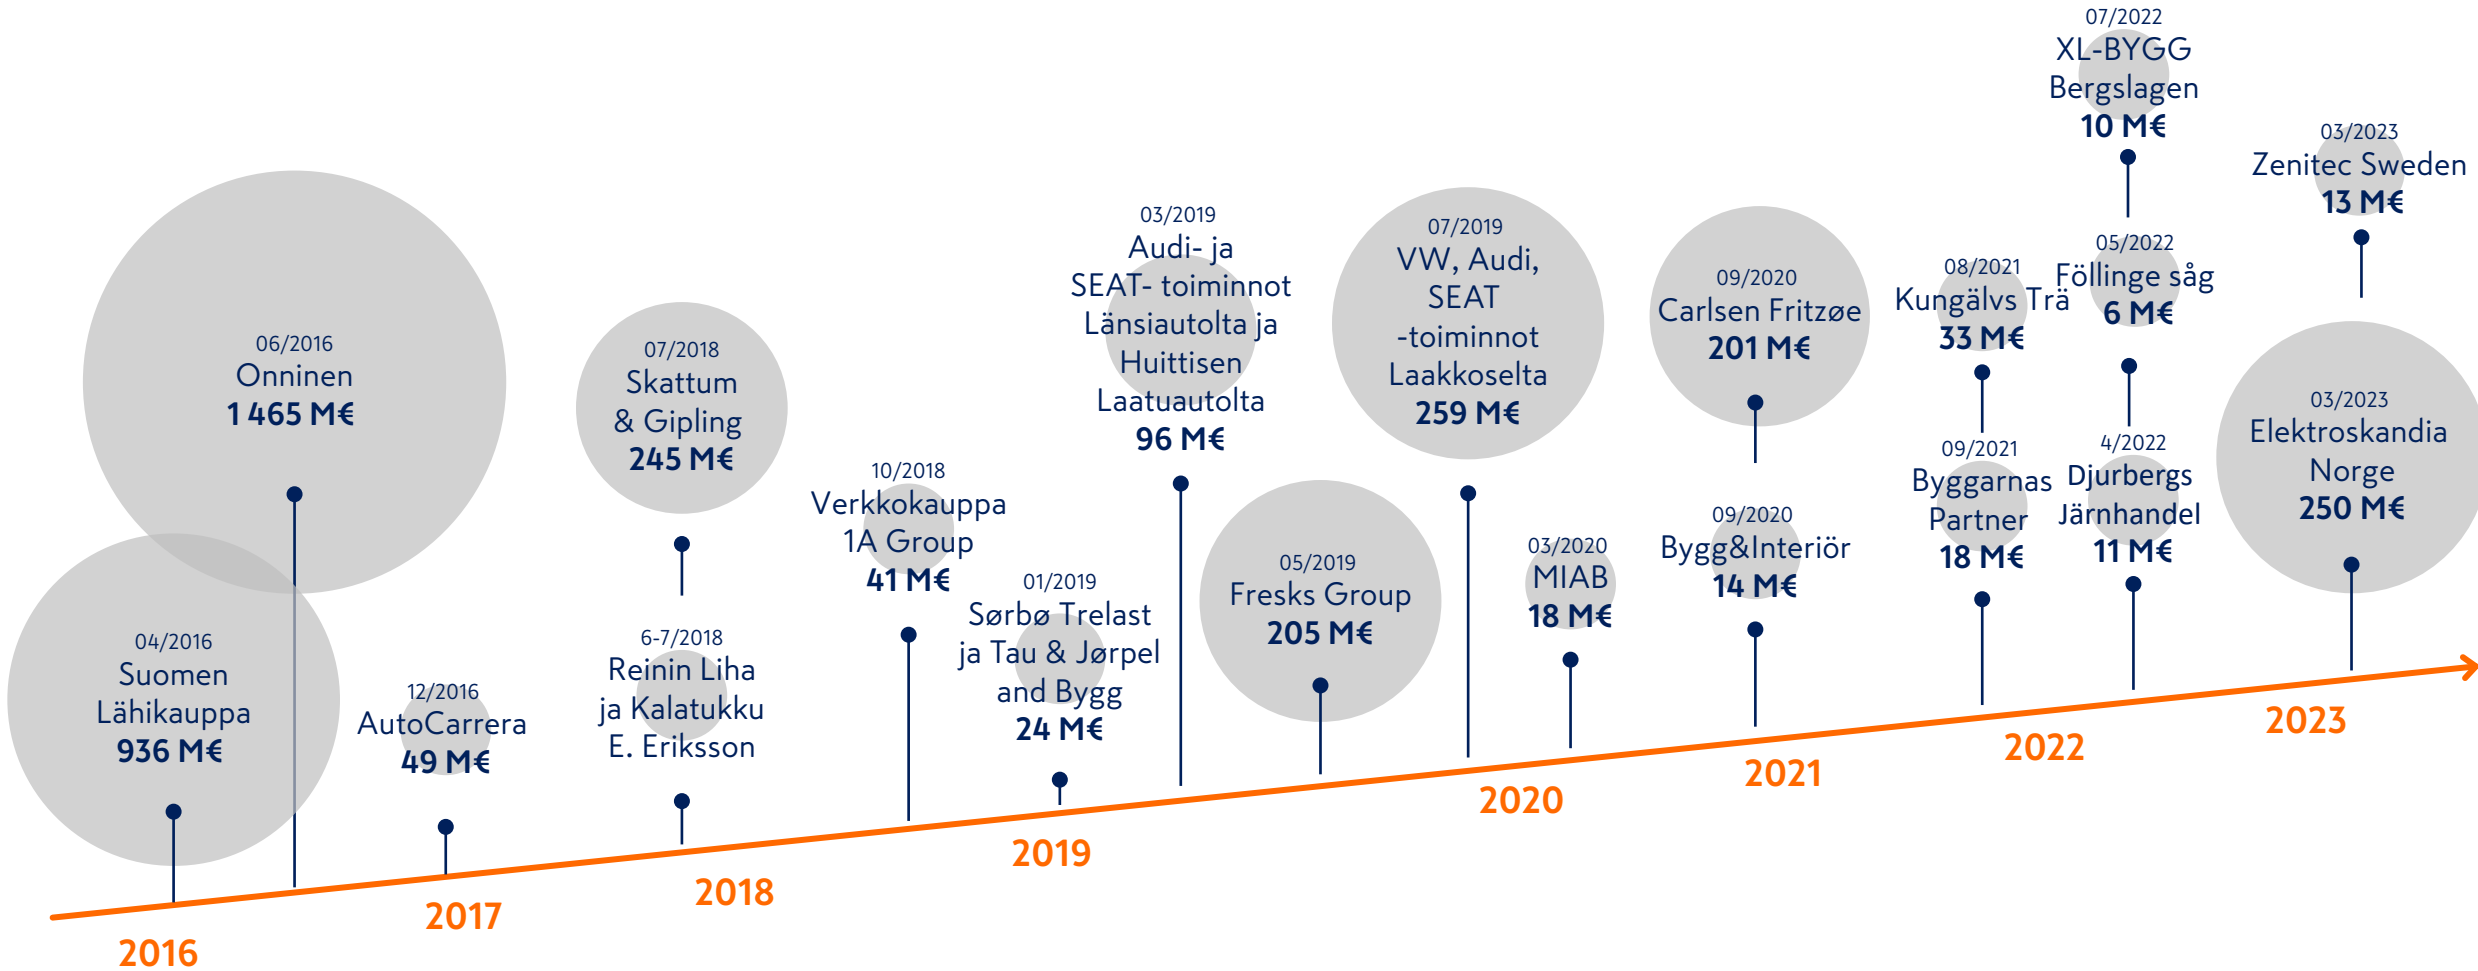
07/2022
XL-BYGG
Bergslagen
10 M€

03/2023
Zenitec Sweden
13 M€

06/2016
Onninen
1 465 M€

07/2018
Skattum
& Gipling
245 M€

03/2019
Audi- ja
SEAT- toiminnot
Länsiautolta ja
Huittisen
Laatuautolta
96 M€

07/2019
VW, Audi,
SEAT
-toiminnot
Laakkoselta
259 M€

09/2020
Carlsen Fritzøe
201 M€

08/2021
Kungälvs Trä
33 M€

05/2022
Föllinge såg
6 M€

03/2023
Elektroskandia
Norge
250 M€

10/2018
Verkkokauppa
1A Group
41 M€

04/2016
Suomen
Lähikauppa
936 M€

12/2016
AutoCarrera
49 M€

6-7/2018
Reinin Liha
ja Kalatukku
E. Eriksson

01/2019
Sørbø Trelast
ja Tau & Jørpel
and Bygg
24 M€

05/2019
Fresks Group
205 M€

03/2020
MIAB
18 M€

09/2020
Bygg&Interiör
14 M€

09/2021
Byggarnas
Partner
18 M€

4/2022
Djurbergs
Järnhandel
11 M€

2016

2017

2018

2019

2020

2021

2022

2023